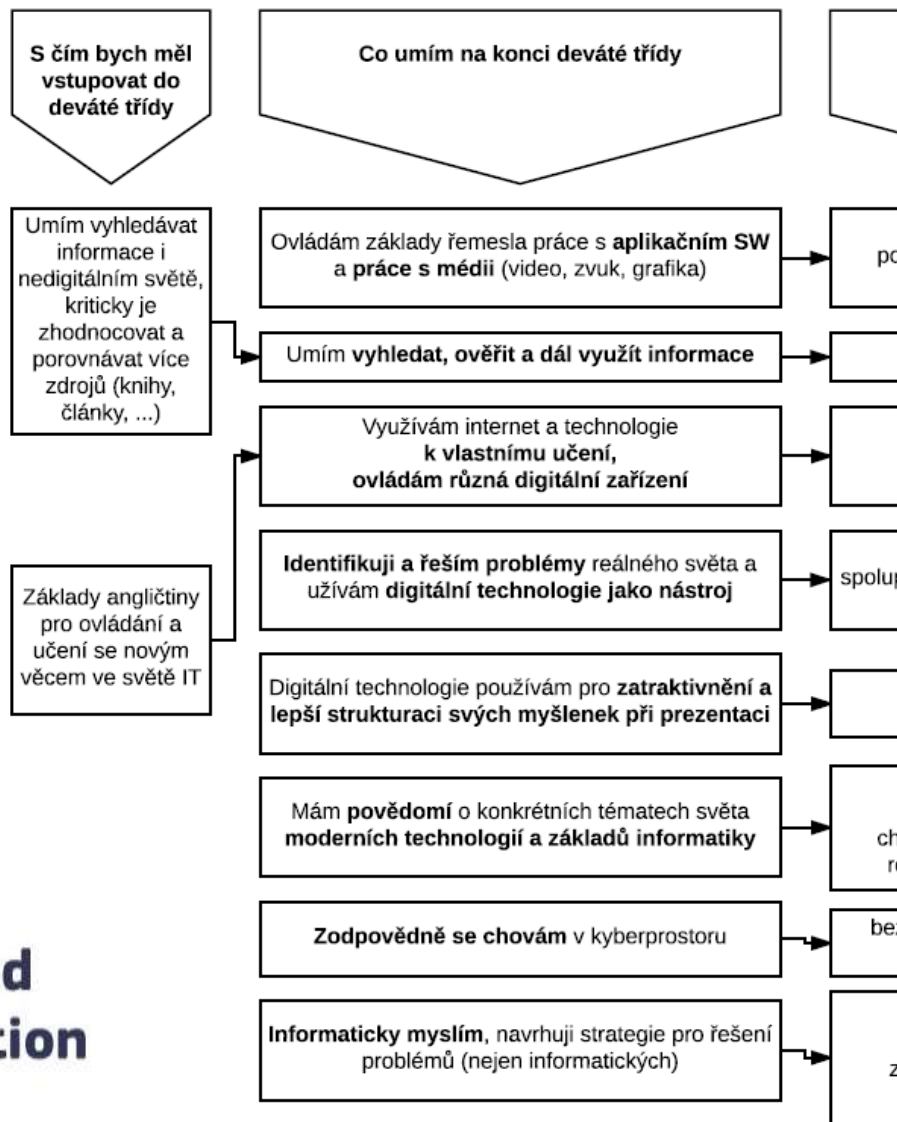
S čím bych měl vstupovat do deváté třídy

Co umím na konci deváté třídy

Umím vyhledávat informace i nedigitálním světě, kriticky je zhodnocovat a porovnávat více zdrojů (knihy, články, ...)

Základy angličtiny pro ovládání a učení se novým věcem ve světě IT

Ovládám základy řemesla práce s **aplikačním SW** a **práce s médii** (video, zvuk, grafika)

Umím **vyhledat, ověřit a dál využít informace**

Využívám internet a technologie **k vlastnímu učení, ovládám různá digitální zařízení**

**Identifikuji a řeším problémy** reálného světa a užívám **digitální technologie jako nástroj**

Digitální technologie používám pro **zatraktivnění a lepší strukturaci svých myšlenek při prezentaci**

Mám **povědomí** o konkrétních tématech světa **moderních technologií a základů informatiky**

**Zodpovědně se chovám** v kyberprostoru

**Informaticky myslím**, navrhuji strategie pro řešení problémů (nejen informatických)

po

spolu

ch

r

be

z

d

tion